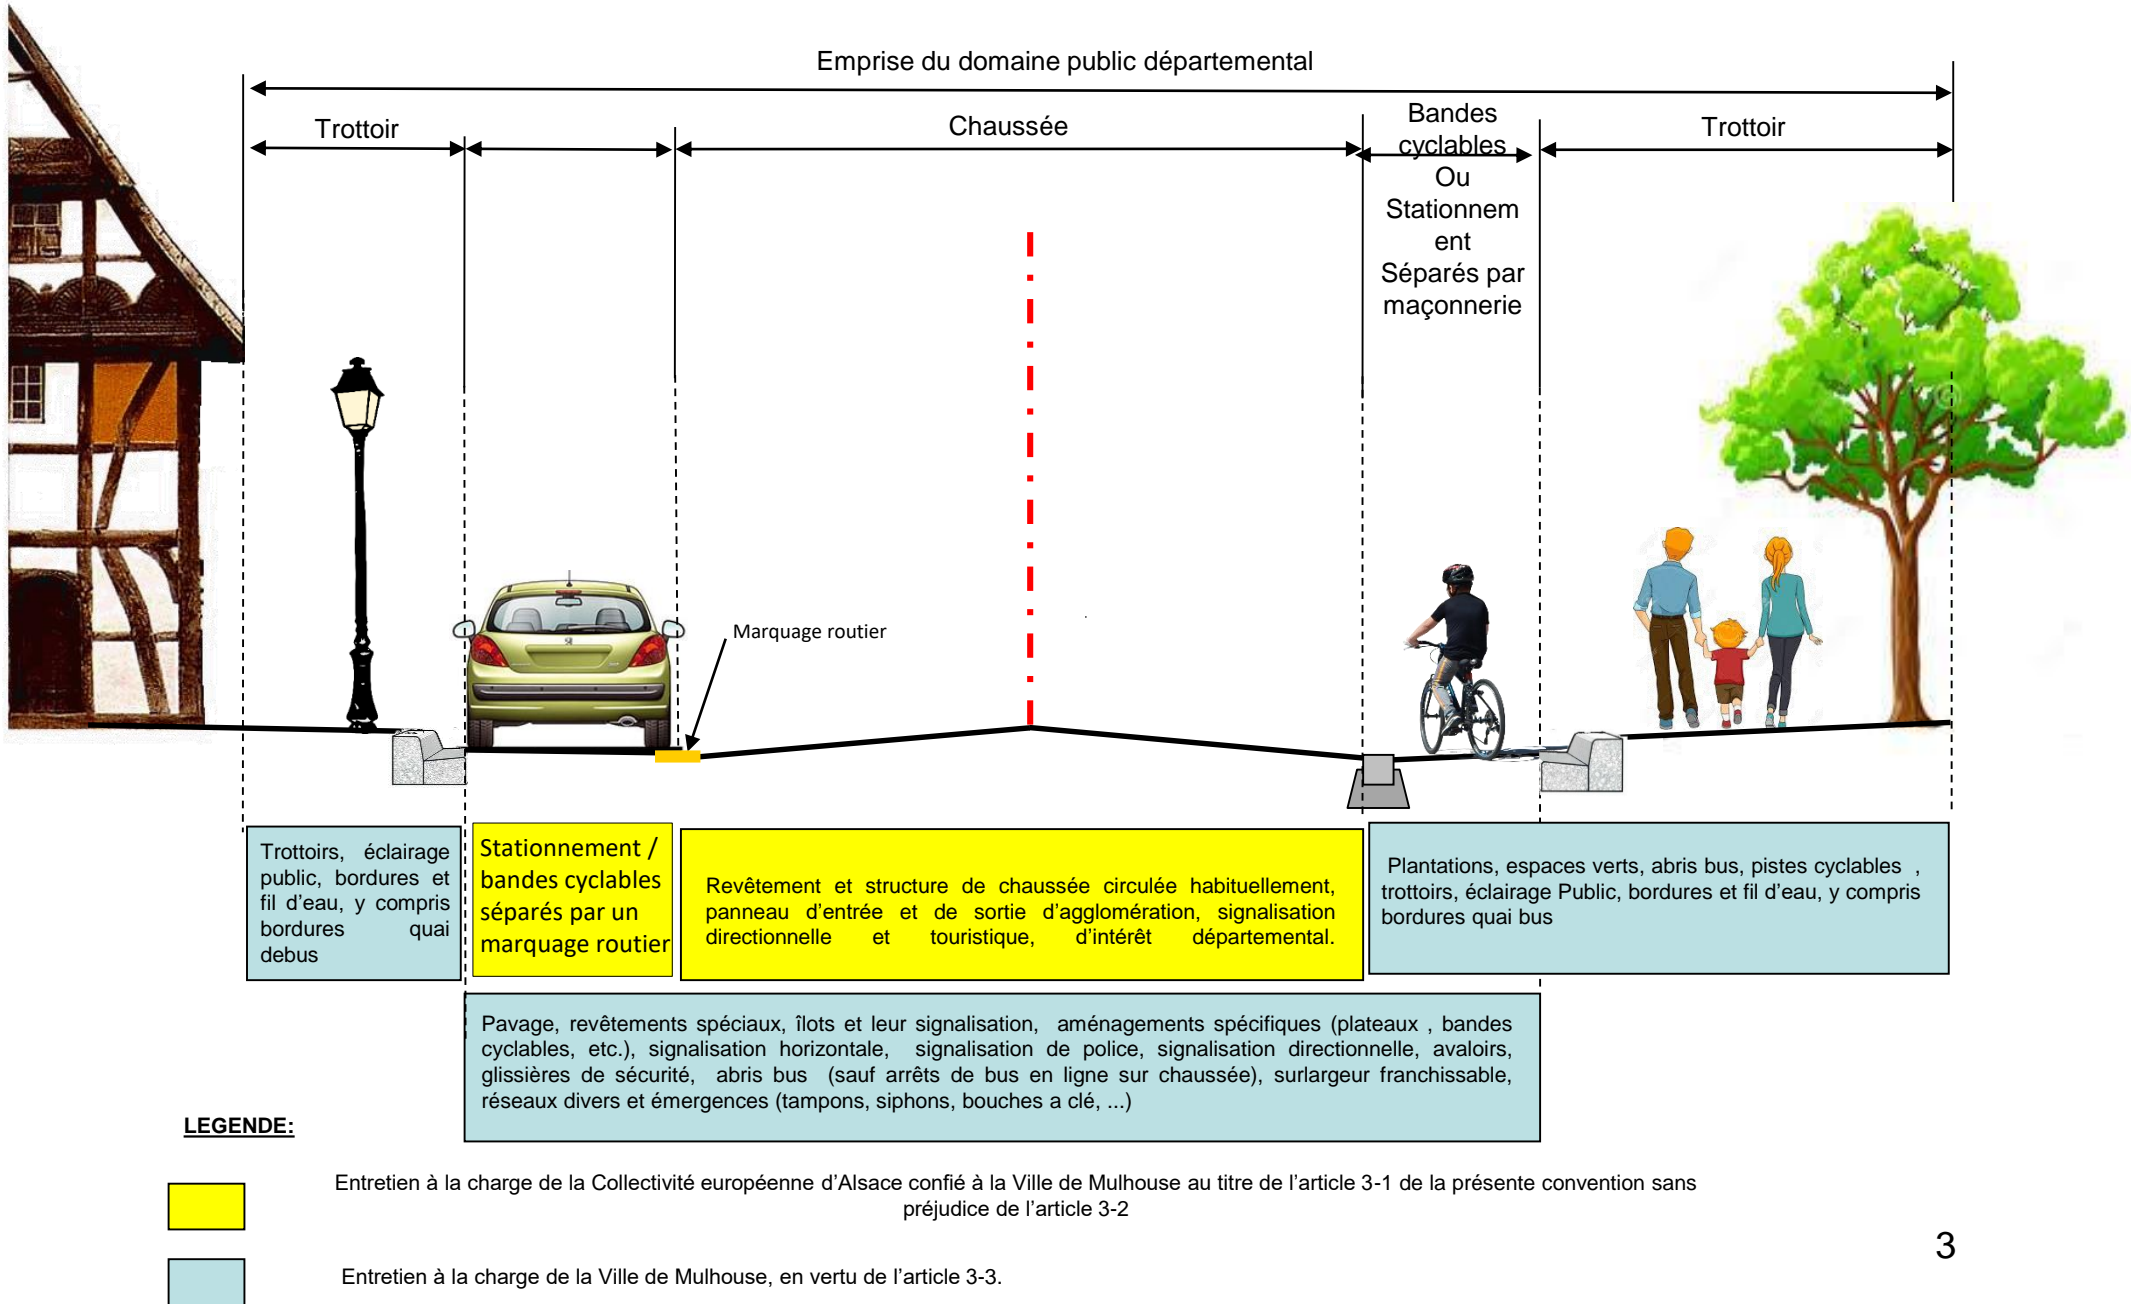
Emprise du domaine public départemental

Trottoir

Chaussée

Bandes cyclables Ou Stationnem ent Séparés par maçonnerie

Trottoir

Marquage routier

Trottoirs, éclairage public, bordures et fil d'eau, y compris bordures quai debus

Stationnement / bandes cyclables séparés par un marquage routier

Revêtement et structure de chaussée circulée habituellement, panneau d'entrée et de sortie d'agglomération, signalisation directionnelle et touristique, d'intérêt départemental.

Plantations, espaces verts, abris bus, pistes cyclables , trottoirs, éclairage Public, bordures et fil d'eau, y compris bordures quai bus

Pavage, revêtements spéciaux, îlots et leur signalisation, aménagements spécifiques (plateaux , bandes cyclables, etc.), signalisation horizontale, signalisation de police, signalisation directionnelle, avaloirs, glissières de sécurité, abris bus (sauf arrêts de bus en ligne sur chaussée), surlargeur franchissable, réseaux divers et émergences (tampons, siphons, bouches a clé, ...)

LEGENDE:

Entretien à la charge de la Collectivité européenne d'Alsace confié à la Ville de Mulhouse au titre de l'article 3-1 de la présente convention sans préjudice de l'article 3-2

Entretien à la charge de la Ville de Mulhouse, en vertu de l'article 3-3.

3